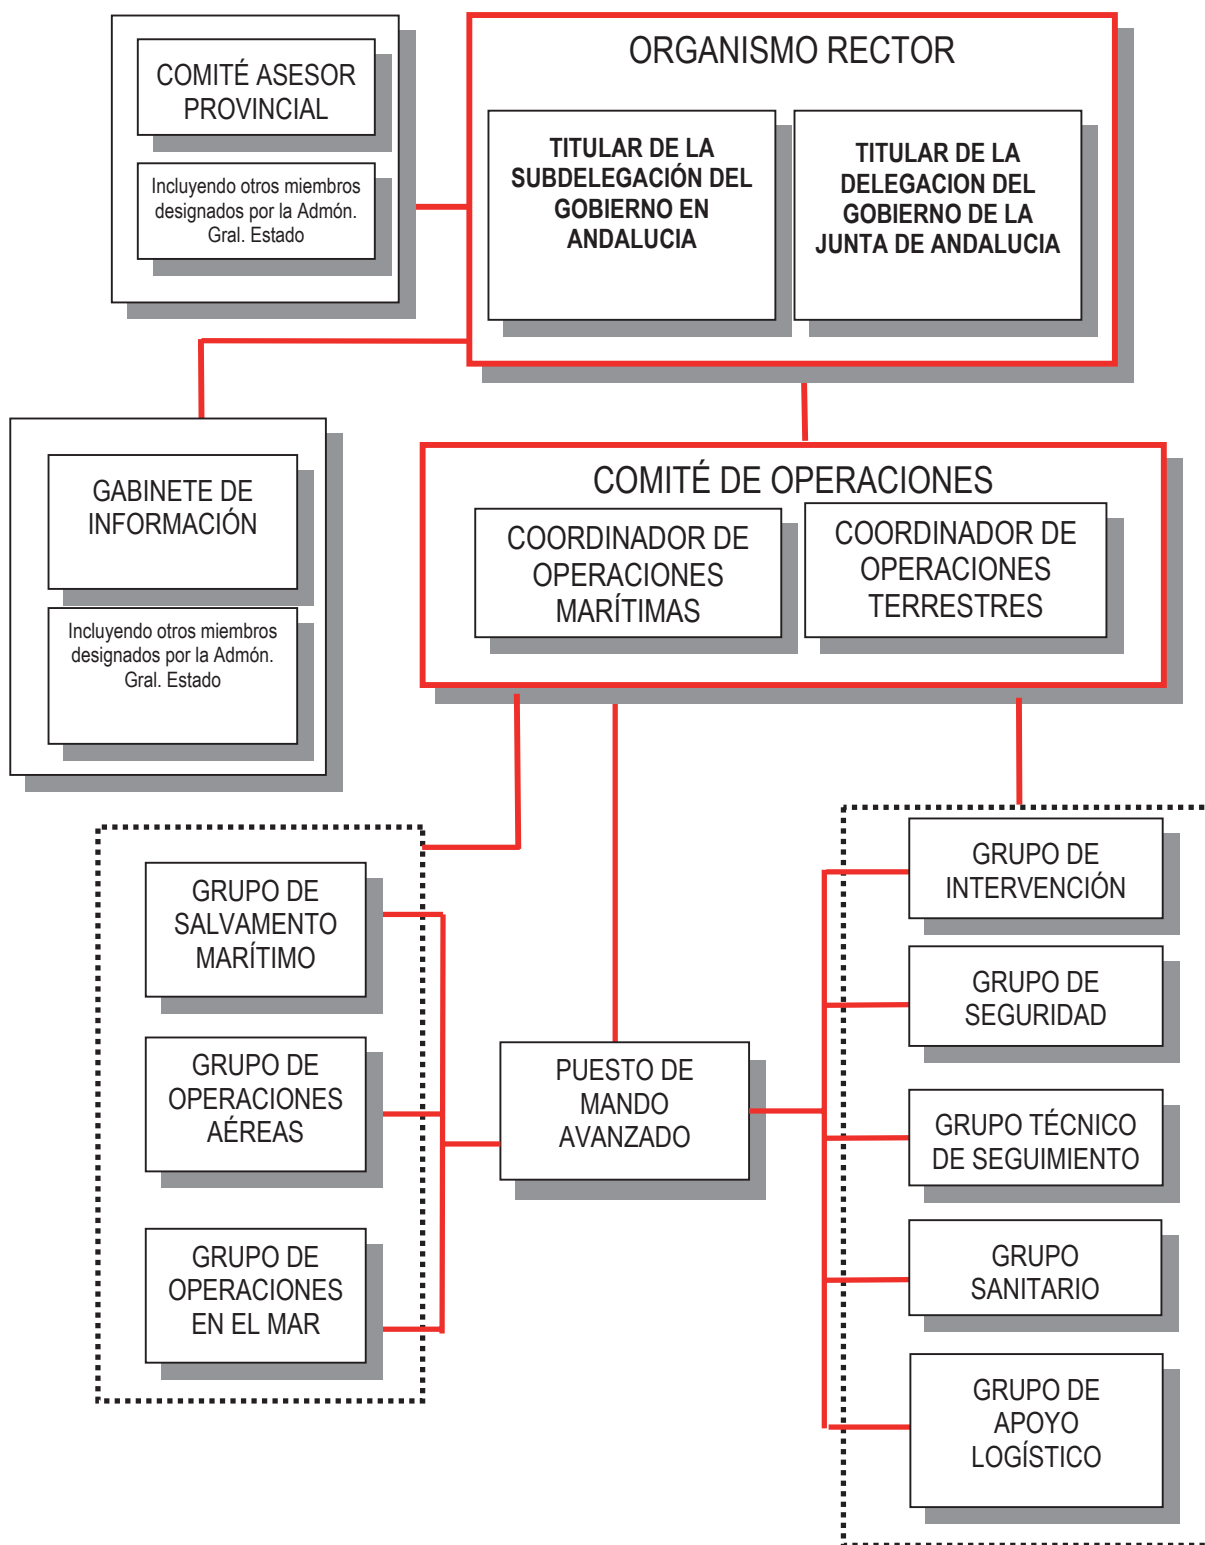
COMITÉ ASESOR PROVINCIAL

Incluyendo otros miembros designados por la Admón. Gral. Estado

ORGANISMO RECTOR

TITULAR DE LA SUBDELEGACIÓN DEL GOBIERNO EN ANDALUCIA

TITULAR DE LA DELEGACION DEL GOBIERNO DE LA JUNTA DE ANDALUCIA

GABINETE DE INFORMACIÓN

Incluyendo otros miembros designados por la Admón. Gral. Estado

COMITÉ DE OPERACIONES

COORDINADOR DE OPERACIONES MARÍTIMAS

COORDINADOR DE OPERACIONES TERRESTRES

GRUPO DE SALVAMENTO MARÍTIMO

GRUPO DE OPERACIONES AÉREAS

GRUPO DE OPERACIONES EN EL MAR

PUESTO DE MANDO AVANZADO

GRUPO DE INTERVENCIÓN

GRUPO DE SEGURIDAD

GRUPO TÉCNICO DE SEGUIMIENTO

GRUPO SANITARIO

GRUPO DE APOYO LOGÍSTICO